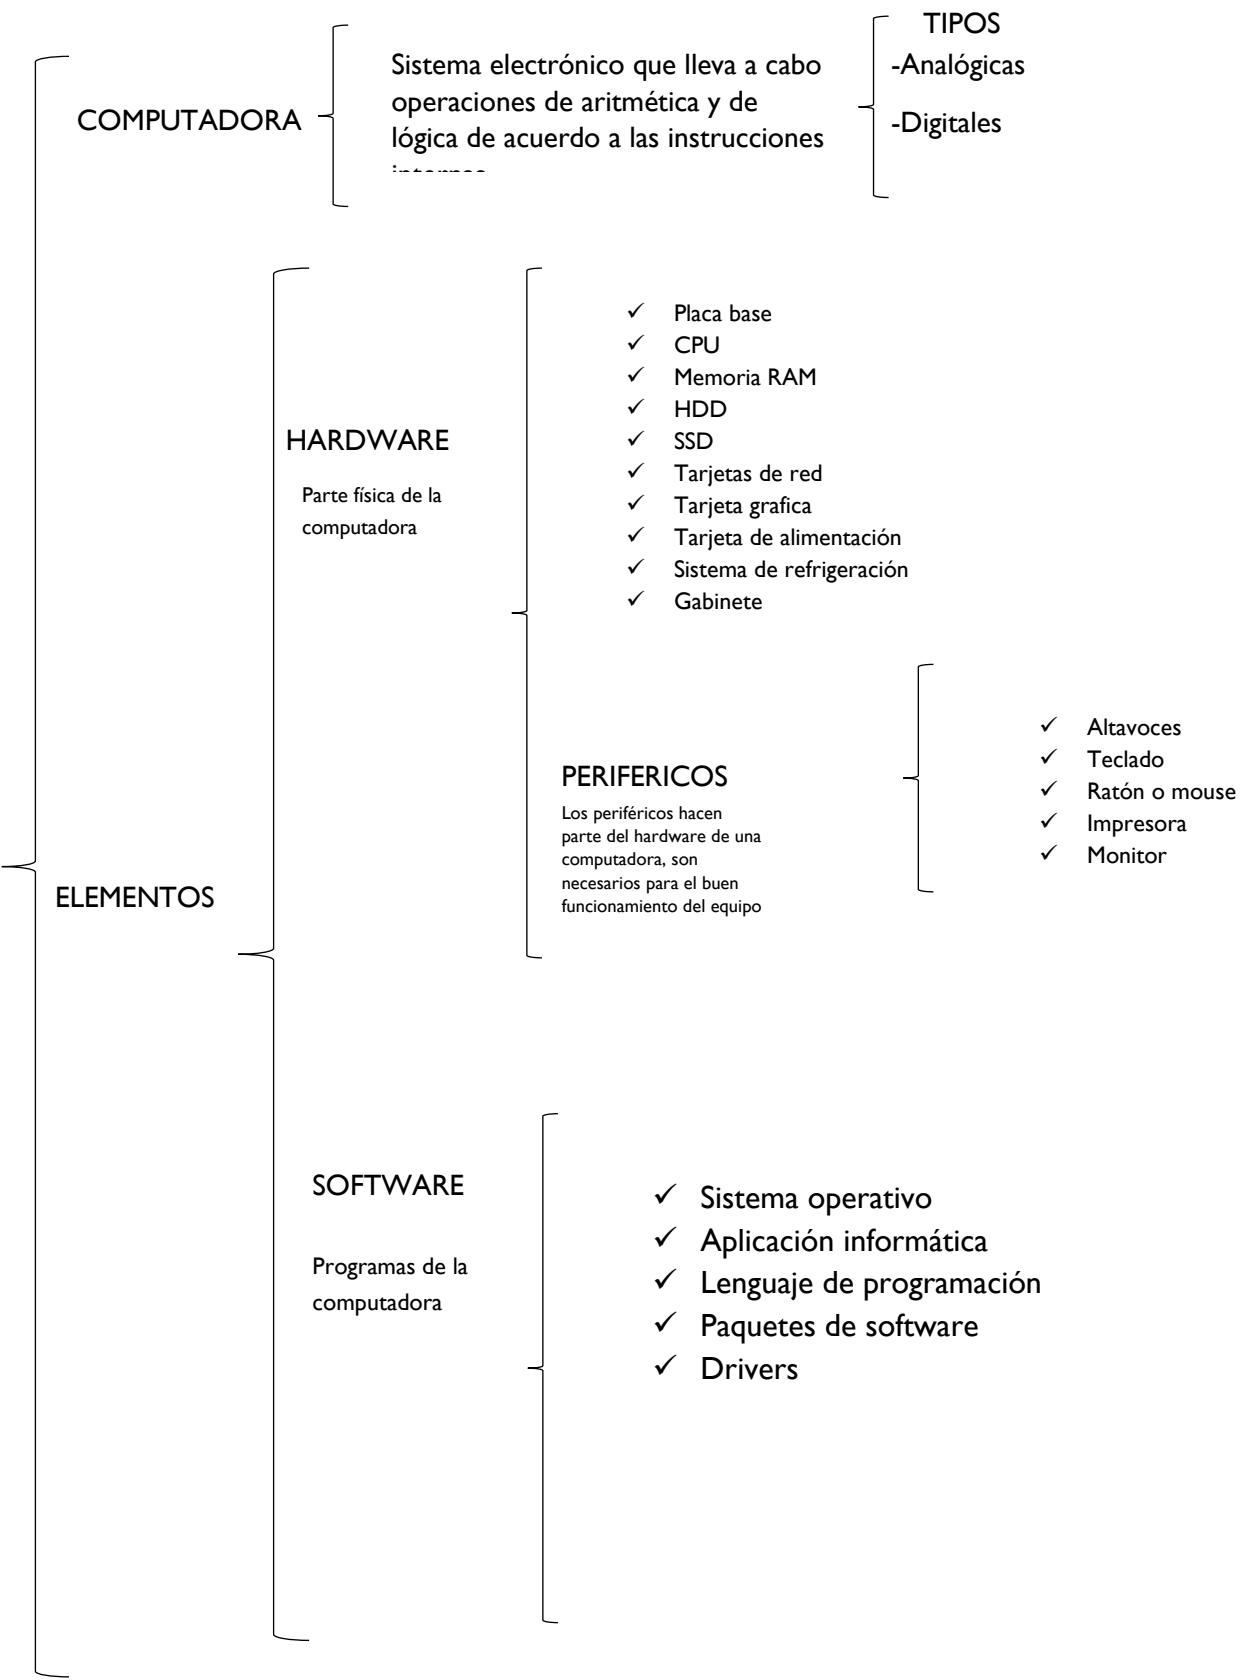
COMPUTADORA

Sistema electrónico que lleva a cabo operaciones de aritmética y de lógica de acuerdo a las instrucciones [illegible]

TIPOS
-Analógicas
-Digitales

ELEMENTOS

HARDWARE

Parte física de la computadora

- Placa base
- CPU
- Memoria RAM
- HDD
- SSD
- Tarjetas de red
- Tarjeta grafica
- Tarjeta de alimentación
- Sistema de refrigeración
- Gabinete

PERIFERICOS

Los periféricos hacen parte del hardware de una computadora, son necesarios para el buen funcionamiento del equipo

- Altavoces
- Teclado
- Ratón o mouse
- Impresora
- Monitor

SOFTWARE

Programas de la computadora

- Sistema operativo
- Aplicación informática
- Lenguaje de programación
- Paquetes de software
- Drivers